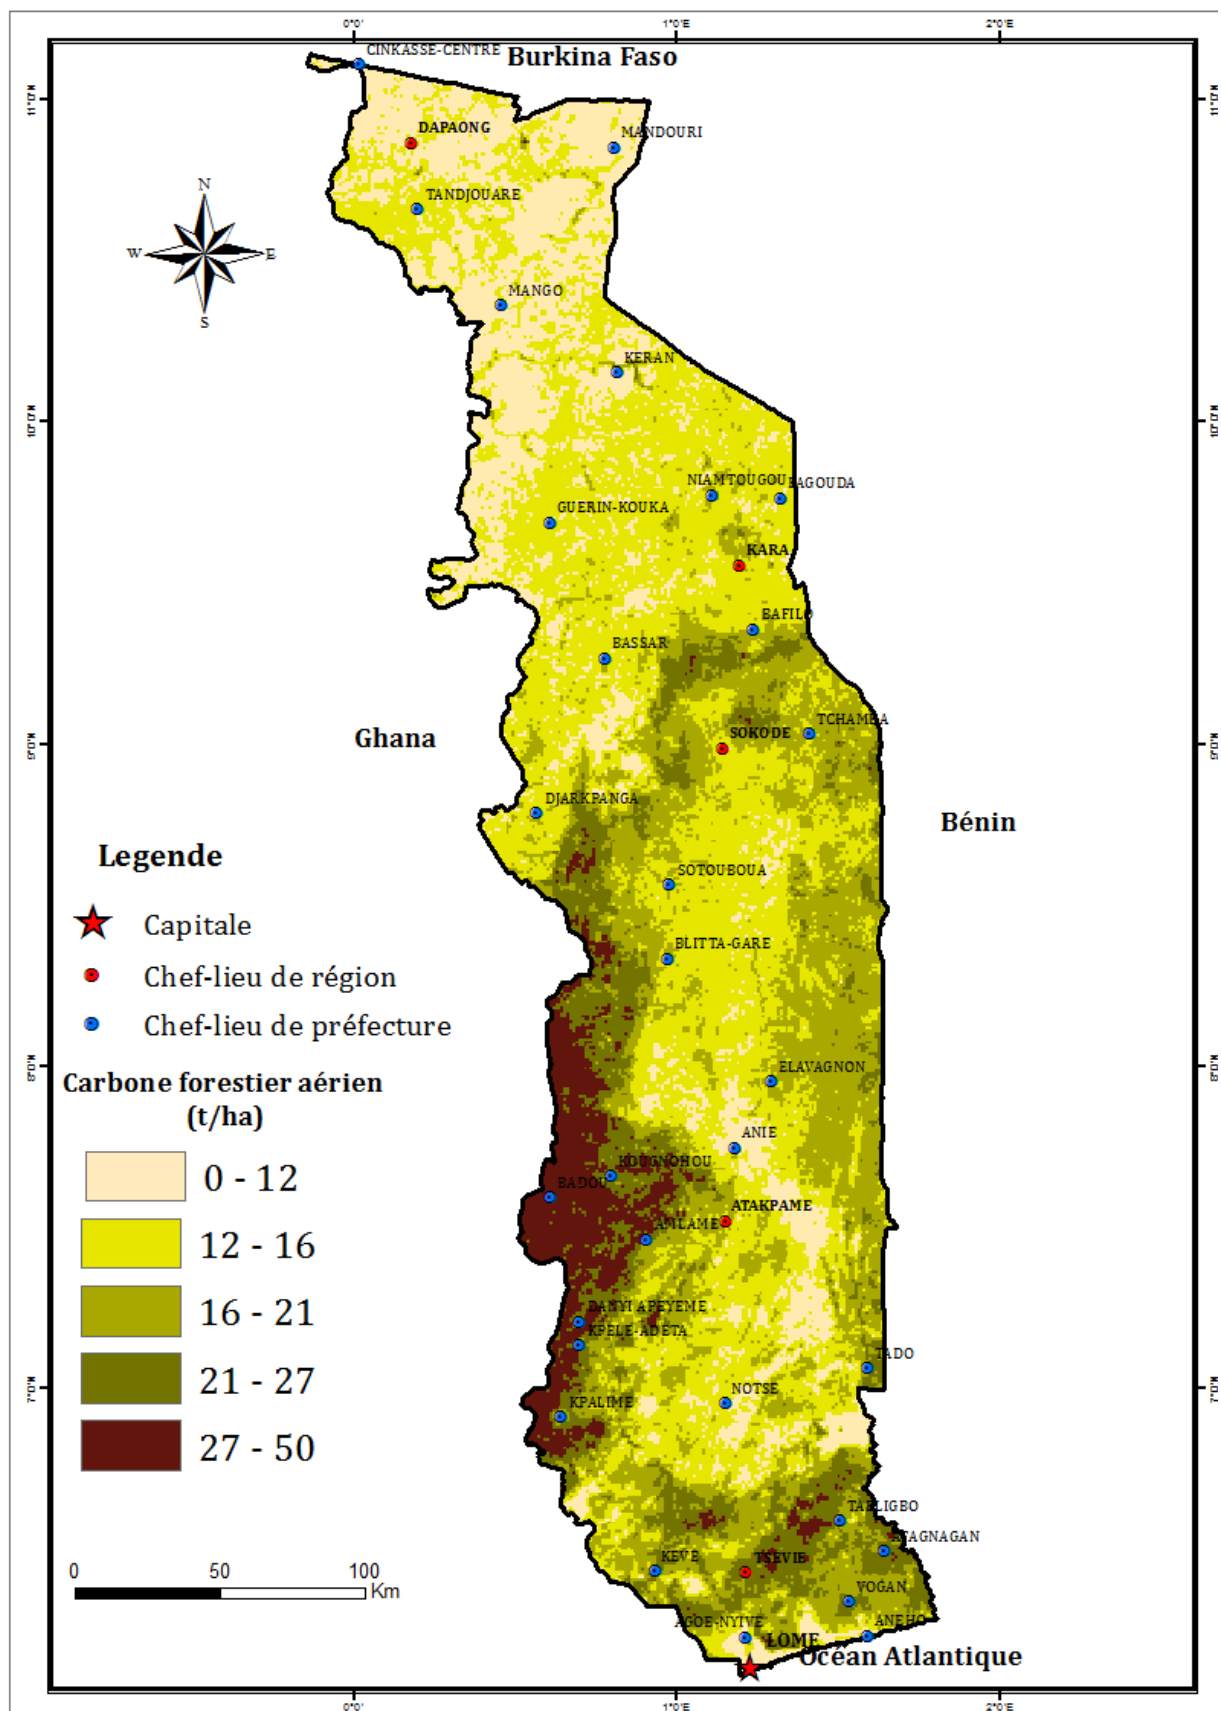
0°0'
1°0'E
2°0'E

11°0'N
10°0'N
9°0'N
8°0'N
7°0'N

CINKASSE-CENTRE
Burkina Faso
DAPAONG
MANDOURI
TANDJOUARE
N
W
E
S
MANGO
KERAN
NIAMTOUGOU
BAGOUDA
GUERIN-KOUKA
KARA
BAFILO
BASSAR
Ghana
SOKODE
TCHAMBA
DJARKPANGA
Bénin
SOTOUBOUA
BLITTA-GARE
ELAVAGNON
ANIE
KOUGNOHOU
BADOU
ATAKPAME
AMLAME
DANYI APEYEME
KPELE-ADETA
TADO
NOTSE
KPALIME
TABLIGBO
AFAGNAGAN
KEVE
TSEVIE
VOGAN
AGOE-NYIVE
ANEHO
LOME
Océan Atlantique

Legende
Capitale
Chef-lieu de région
Chef-lieu de préfecture
Carbone forestier aérien (t/ha)
0 - 12
12 - 16
16 - 21
21 - 27
27 - 50

0 50 100
Km